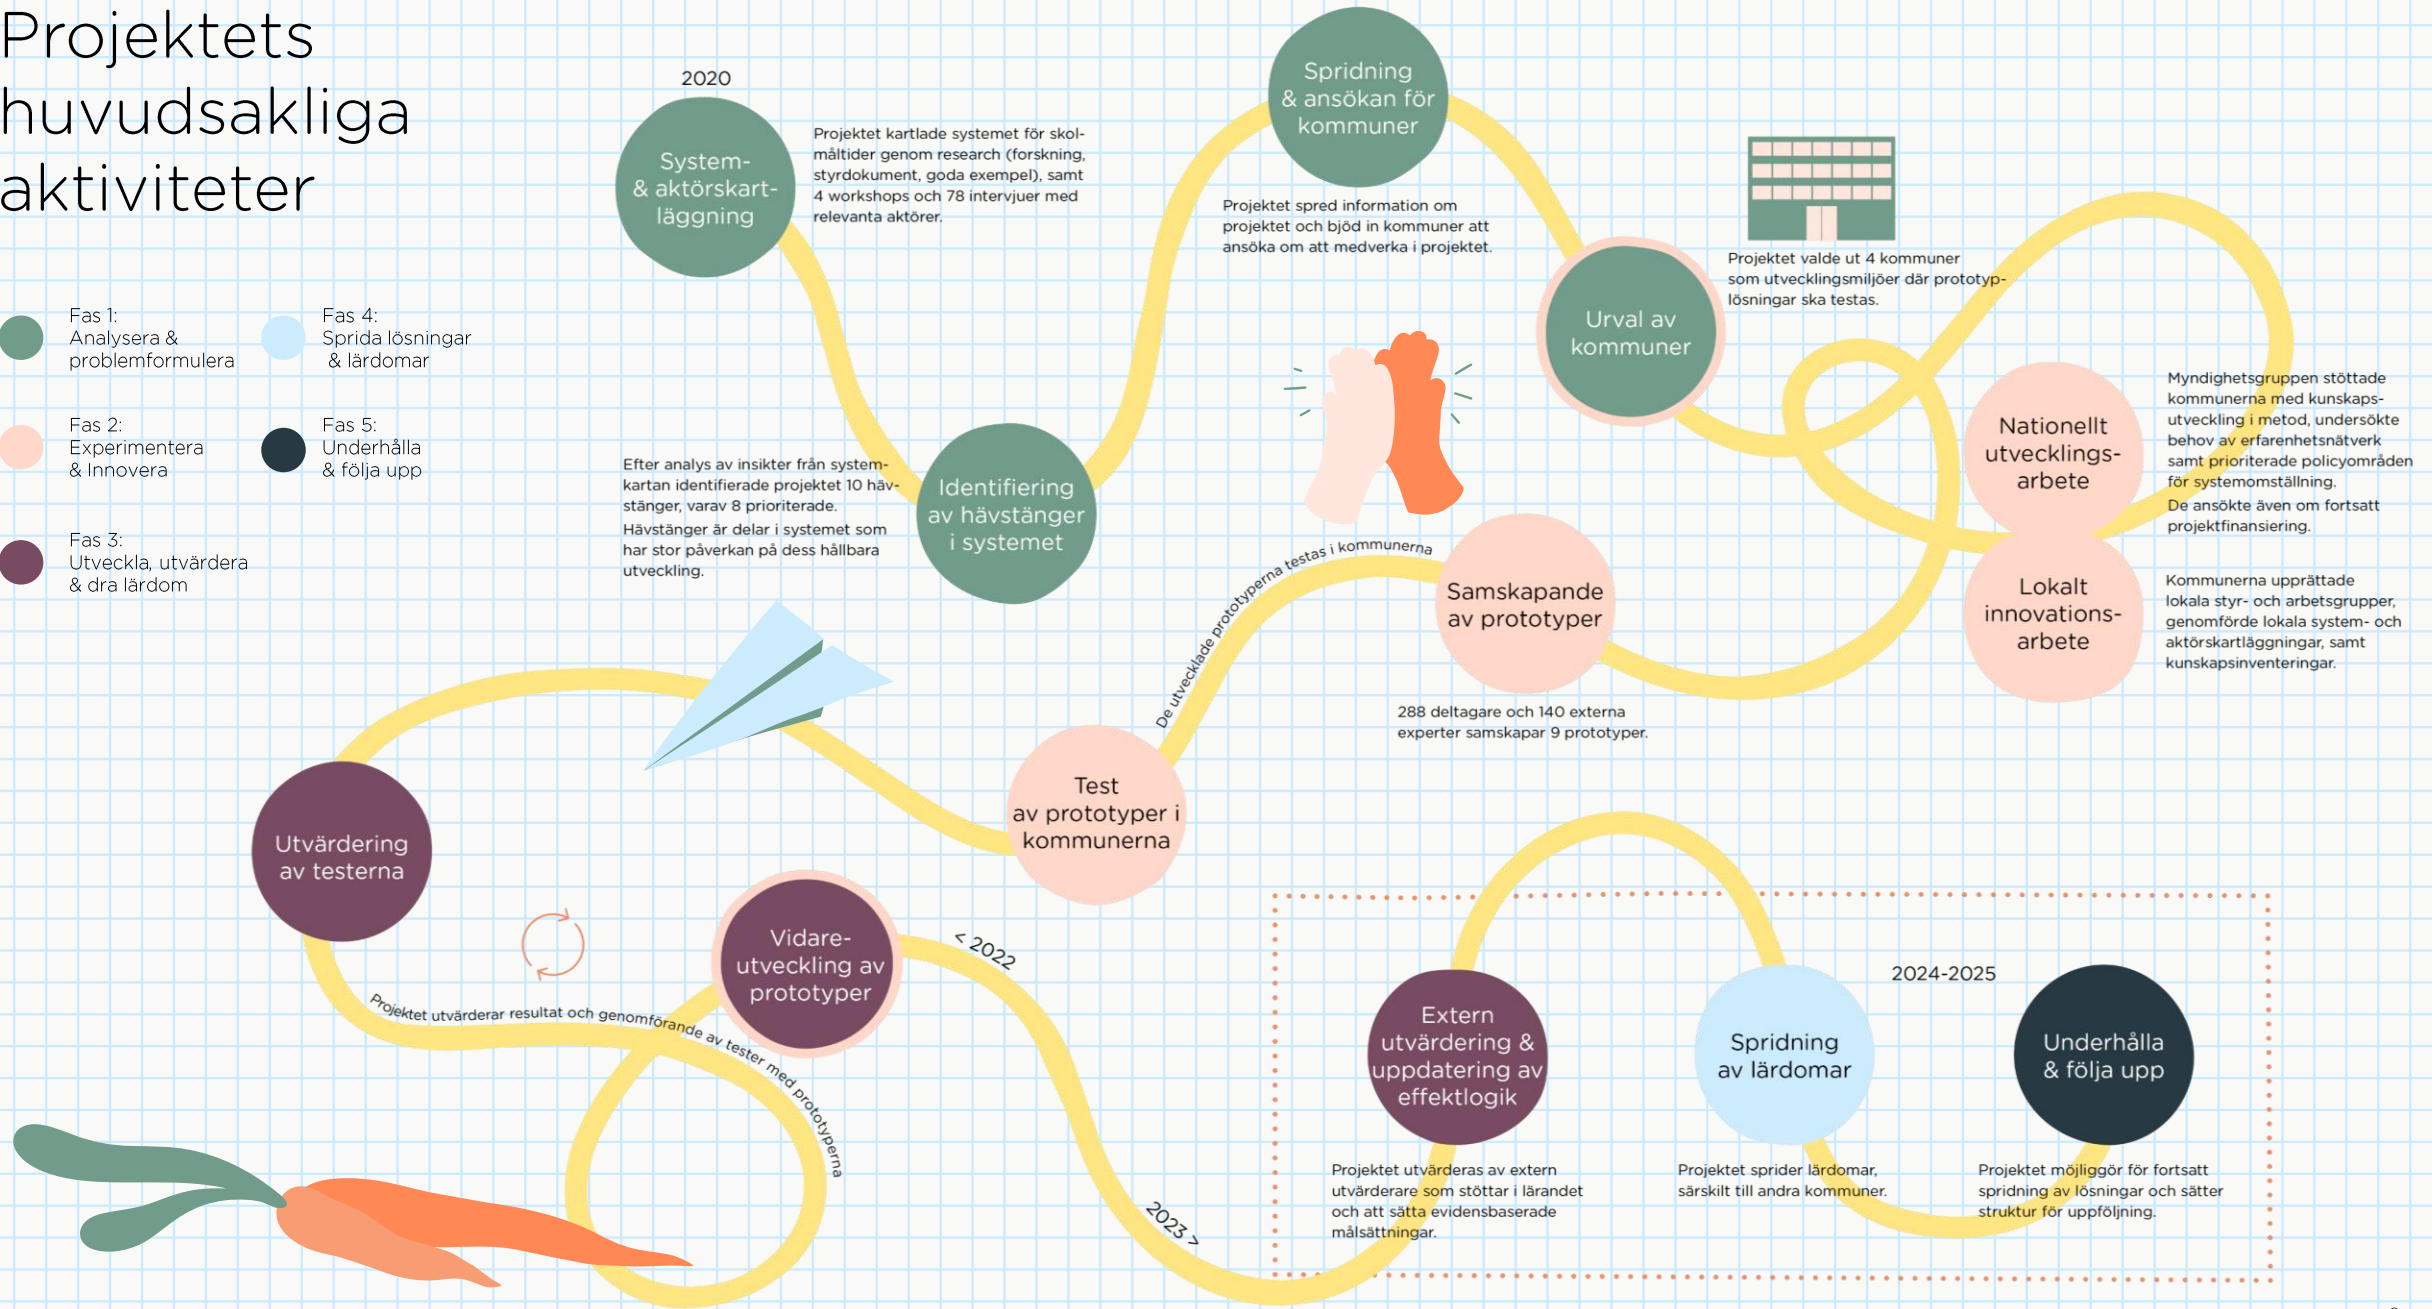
Projektets huvudsakliga aktiviteter

Fas 1: Analysera & problemformulera

Fas 4: Sprida lösningar & lärdomar

Fas 2: Experimentera & Innovera

Fas 5: Underhålla & följa upp

Fas 3: Utveckla, utvärdera & dra lärdom

2020

System- & aktörskart-läggning

Projektet kartlade systemet för skolmåltider genom research (forskning, styrdokument, goda exempel), samt 4 workshops och 78 intervjuer med relevanta aktörer.

Spridning & ansökan för kommuner

Projektet spred information om projektet och bjöd in kommuner att ansöka om att medverka i projektet.

Urval av kommuner

Projektet valde ut 4 kommuner som utvecklingsmiljöer där prototyplösningar ska testas.

Identifiering av hävstänger i systemet

Efter analys av insikter från systemkartan identifierade projektet 10 hävstänger, varav 8 prioriterade. Hävstänger är delar i systemet som har stor påverkan på dess hållbara utveckling.

Nationellt utvecklings-arbete

Myndighetsgruppen stöttade kommunerna med kunskapsutveckling i metod, undersökte behov av erfarenhetsnätverk samt prioriterade policyområden för systemomställning. De ansökte även om fortsatt projektfinansiering.

Lokalt innovations-arbete

Kommunerna upprättade lokala styr- och arbetsgrupper, genomförde lokala system- och aktörskartläggningar, samt kunskapsinventeringar.

Samskapande av prototyper

288 deltagare och 140 externa experter samskapar 9 prototyper.

De utvecklade prototyperna testas i kommunerna

Test av prototyper i kommunerna

Utvärdering av testerna

Projektet utvärderar resultat och genomförande av tester med prototyperna

Vidare-utveckling av prototyper

< 2022

2023 >

2024-2025

Extern utvärdering & uppdatering av effektlogik

Projektet utvärderas av extern utvärderare som stöttar i lärandet och att sätta evidensbaserade målsättningar.

Spridning av lärdomar

Projektet sprider lärdomar, särskilt till andra kommuner.

Underhålla & följa upp

Projektet möjliggör för fortsatt spridning av lösningar och sätter struktur för uppföljning.